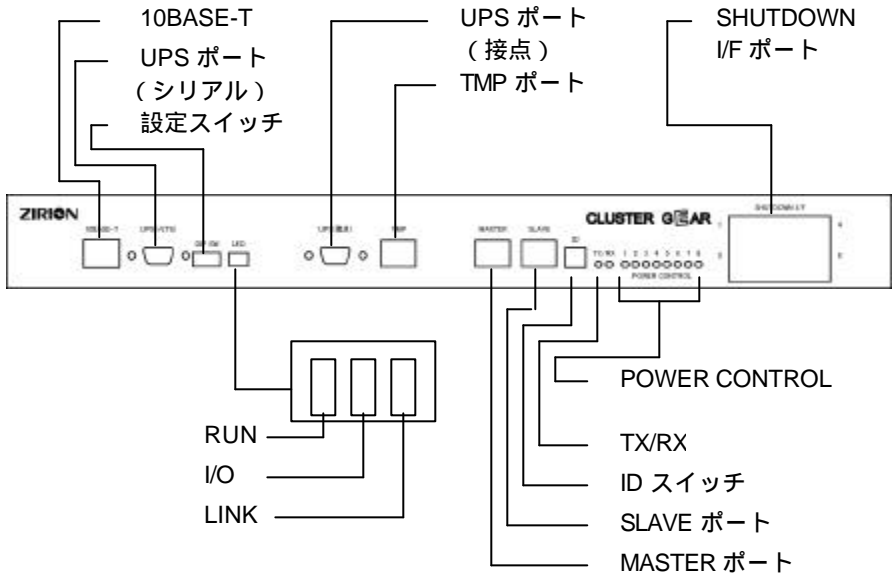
10BASE-T

UPS ポート
（シリアル）

設定スイッチ

UPS ポート
（接点）

TMP ポート

SHUTDOWN
I/F ポート

ZIRION

10BASE-T

UPS (RTS)

SET SW

LED

UPS (接点)

TMP

MASTER

SLAVE

ID

CLUSTER GEAR

SHUTDOWN I/F

TX/RX

1 2 3 4 5 6 7 8

POWER CONTROL

POWER CONTROL

TX/RX

ID スイッチ

SLAVE ポート

MASTER ポート

RUN

I/O

LINK